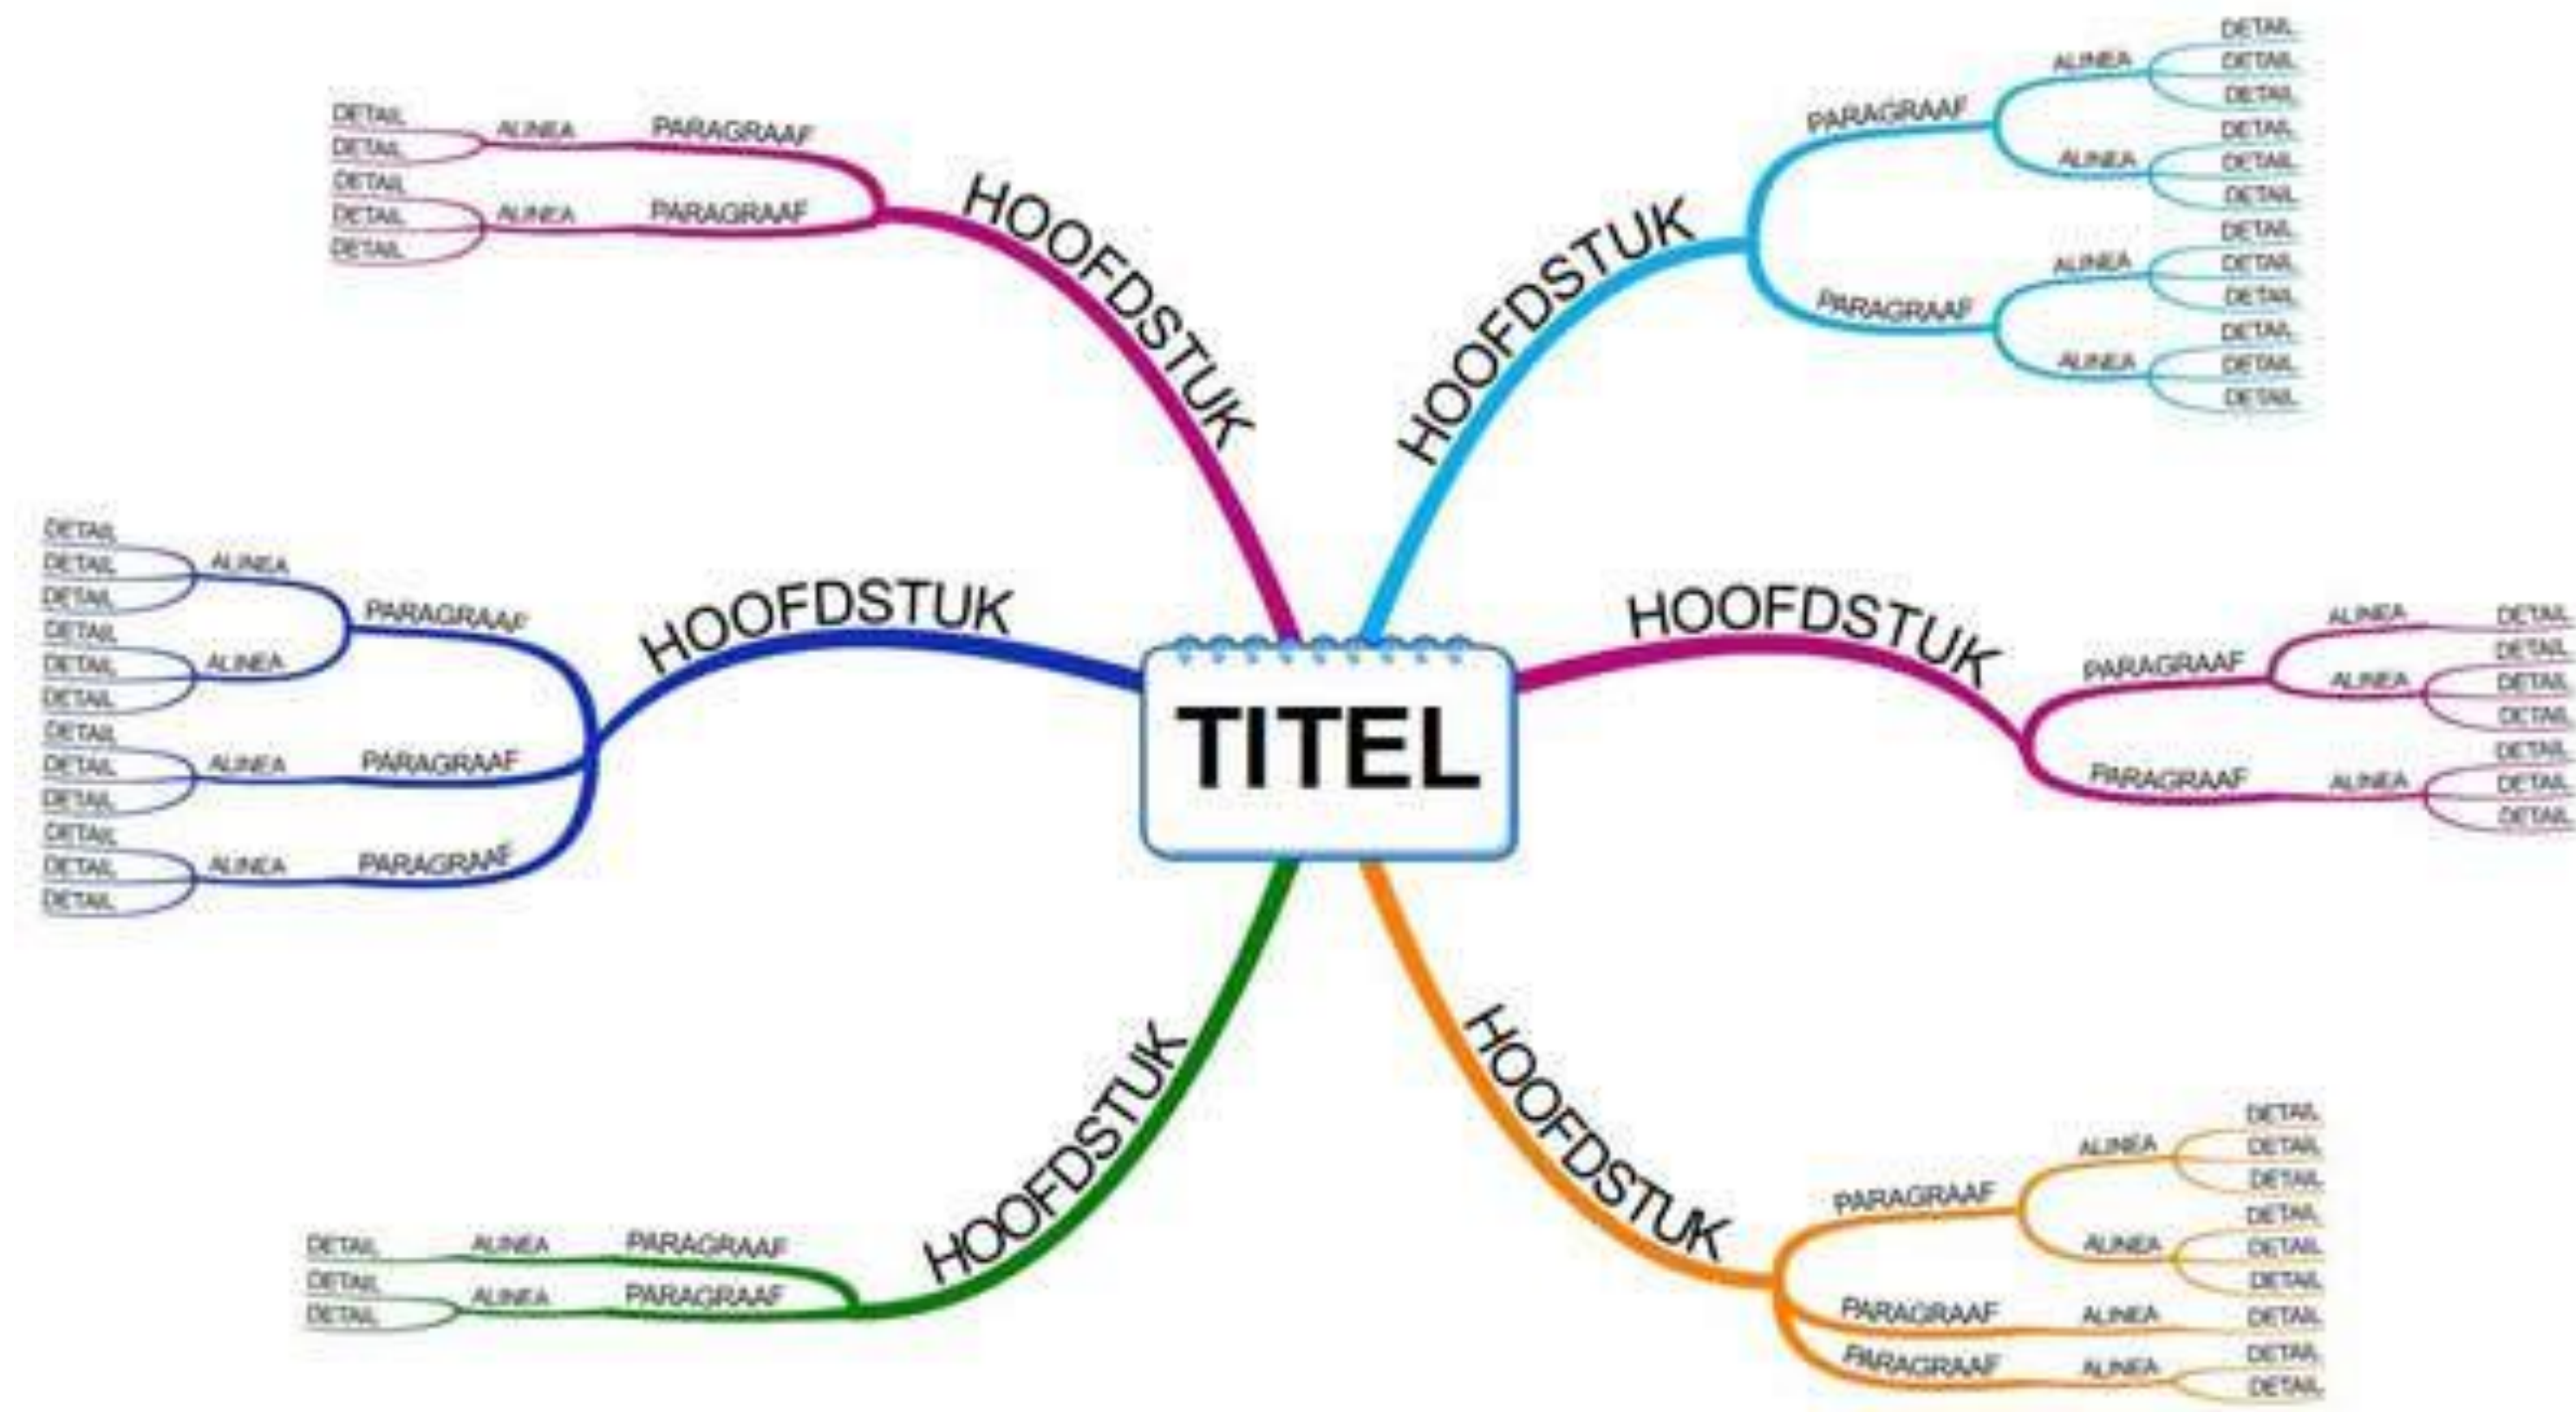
TITEL

HOOFDSTUK
PARAGRAAF
ALINEA
DETAIL
DETAIL
PARAGRAAF
ALINEA
DETAIL
DETAIL
DETAIL

HOOFDSTUK
PARAGRAAF
ALINEA
DETAIL
DETAIL
DETAIL
ALINEA
DETAIL
DETAIL
DETAIL
PARAGRAAF
ALINEA
DETAIL
DETAIL
DETAIL
ALINEA
DETAIL
DETAIL
DETAIL

HOOFDSTUK
PARAGRAAF
ALINEA
DETAIL
DETAIL
DETAIL
ALINEA
DETAIL
DETAIL
DETAIL
PARAGRAAF
ALINEA
DETAIL
DETAIL
DETAIL
PARAGRAAF
ALINEA
DETAIL
DETAIL
DETAIL

HOOFDSTUK
PARAGRAAF
ALINEA
DETAIL
ALINEA
DETAIL
DETAIL
DETAIL
PARAGRAAF
ALINEA
DETAIL
DETAIL
DETAIL

HOOFDSTUK
PARAGRAAF
ALINEA
DETAIL
PARAGRAAF
ALINEA
DETAIL
DETAIL

HOOFDSTUK
PARAGRAAF
ALINEA
DETAIL
DETAIL
DETAIL
ALINEA
DETAIL
DETAIL
DETAIL
PARAGRAAF
ALINEA
DETAIL
PARAGRAAF
ALINEA
DETAIL
DETAIL